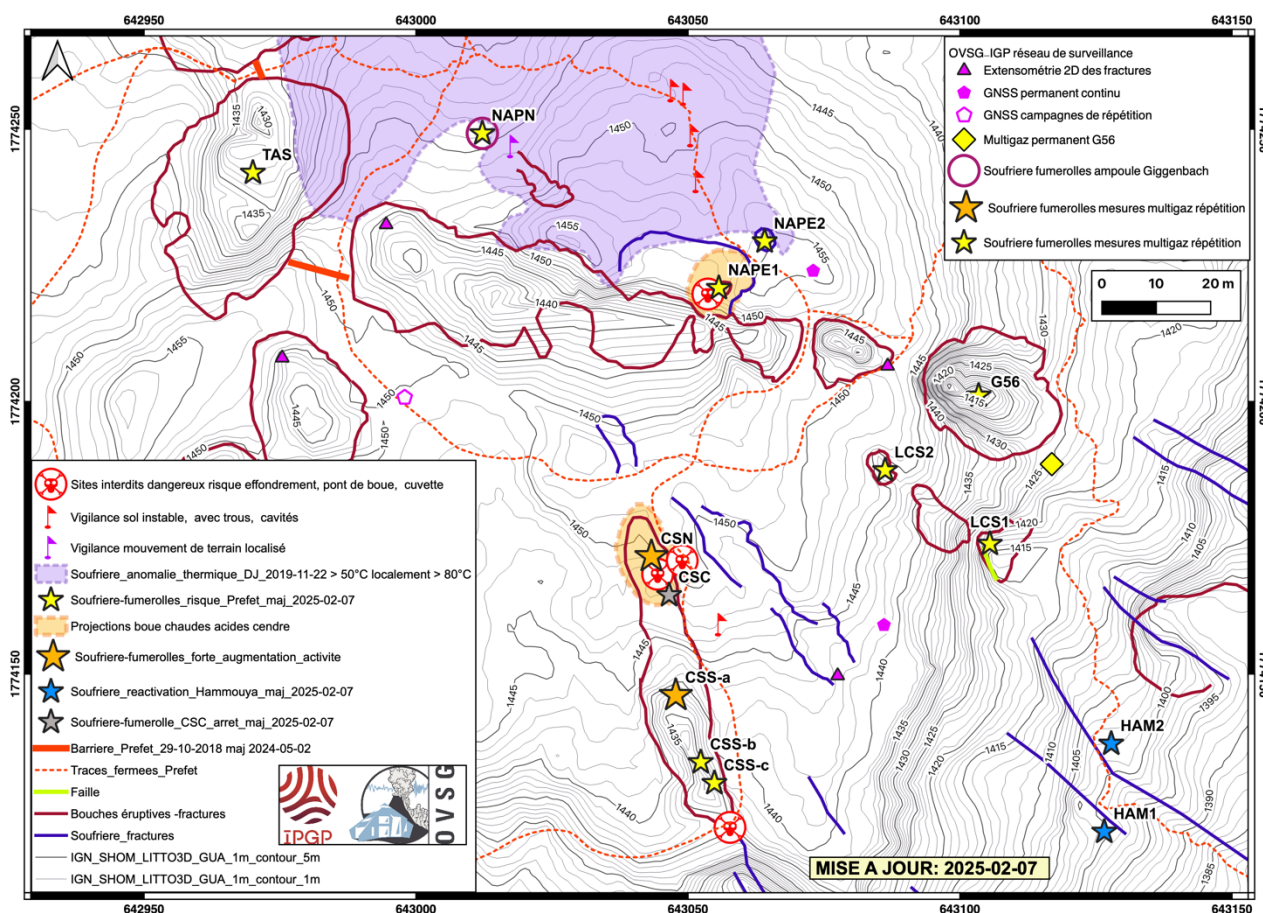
642950 643000 643050 643100 643150

1774250
1774200
1774150

OVSG_IGP réseau de surveillance
Extensométrie 2D des fractures
GNSS permanent continu
GNSS campagnes de répétition
Multigaz permanent G56
Soufriere fumerolles ampoule Giggenbach
Soufriere fumerolles mesures multigaz répétition
Soufriere fumerolles mesures multigaz répétition

0 10 20 m

TAS
NAPN
NAPE2
NAPE1
G56
LCS2
LCS1
CSN
CSC
CSS-a
CSS-b
CSS-c
HAM2
HAM1

1435 1430 1435 1450 1455 1450 1445 1450 1440 1445 1450 1455 1445 1450 1445 1450 1450 1445 1445 1450 1425 1420 1415 1440 1430 1430 1435 1425 1420 1415 1415 1410 1405 1400 1395 1390 1385 1450 1445 1440 1435 1440 1440 1445 1435 1430 1425 1420 1415 1410 1405

Sites interdits dangereux risque effondrement, pont de boue, cuvette
Vigilance sol instable, avec trous, cavités
Vigilance mouvement de terrain localisé
Soufriere_anomalie_thermique_DJ_2019-11-22 > 50°C localement > 80°C
Soufriere-fumerolles_risque_Prefet_maj_2025-02-07
Projections boue chaudes acides cendre
Soufriere-fumerolles_forte_augmentation_activite
Soufriere_reactivation_Hammouya_maj_2025-02-07
Soufriere-fumerolle_CSC_arret_maj_2025-02-07
Barriere_Prefet_29-10-2018 maj 2024-05-02
Traces_fermees_Prefet
Faille
Bouches éruptives -fractures
Soufriere_fractures
IGN_SHOM_LITTO3D_GUA_1m_contour_5m
IGN_SHOM_LITTO3D_GUA_1m_contour_1m

IPGP
OVSG

MISE A JOUR: 2025-02-07